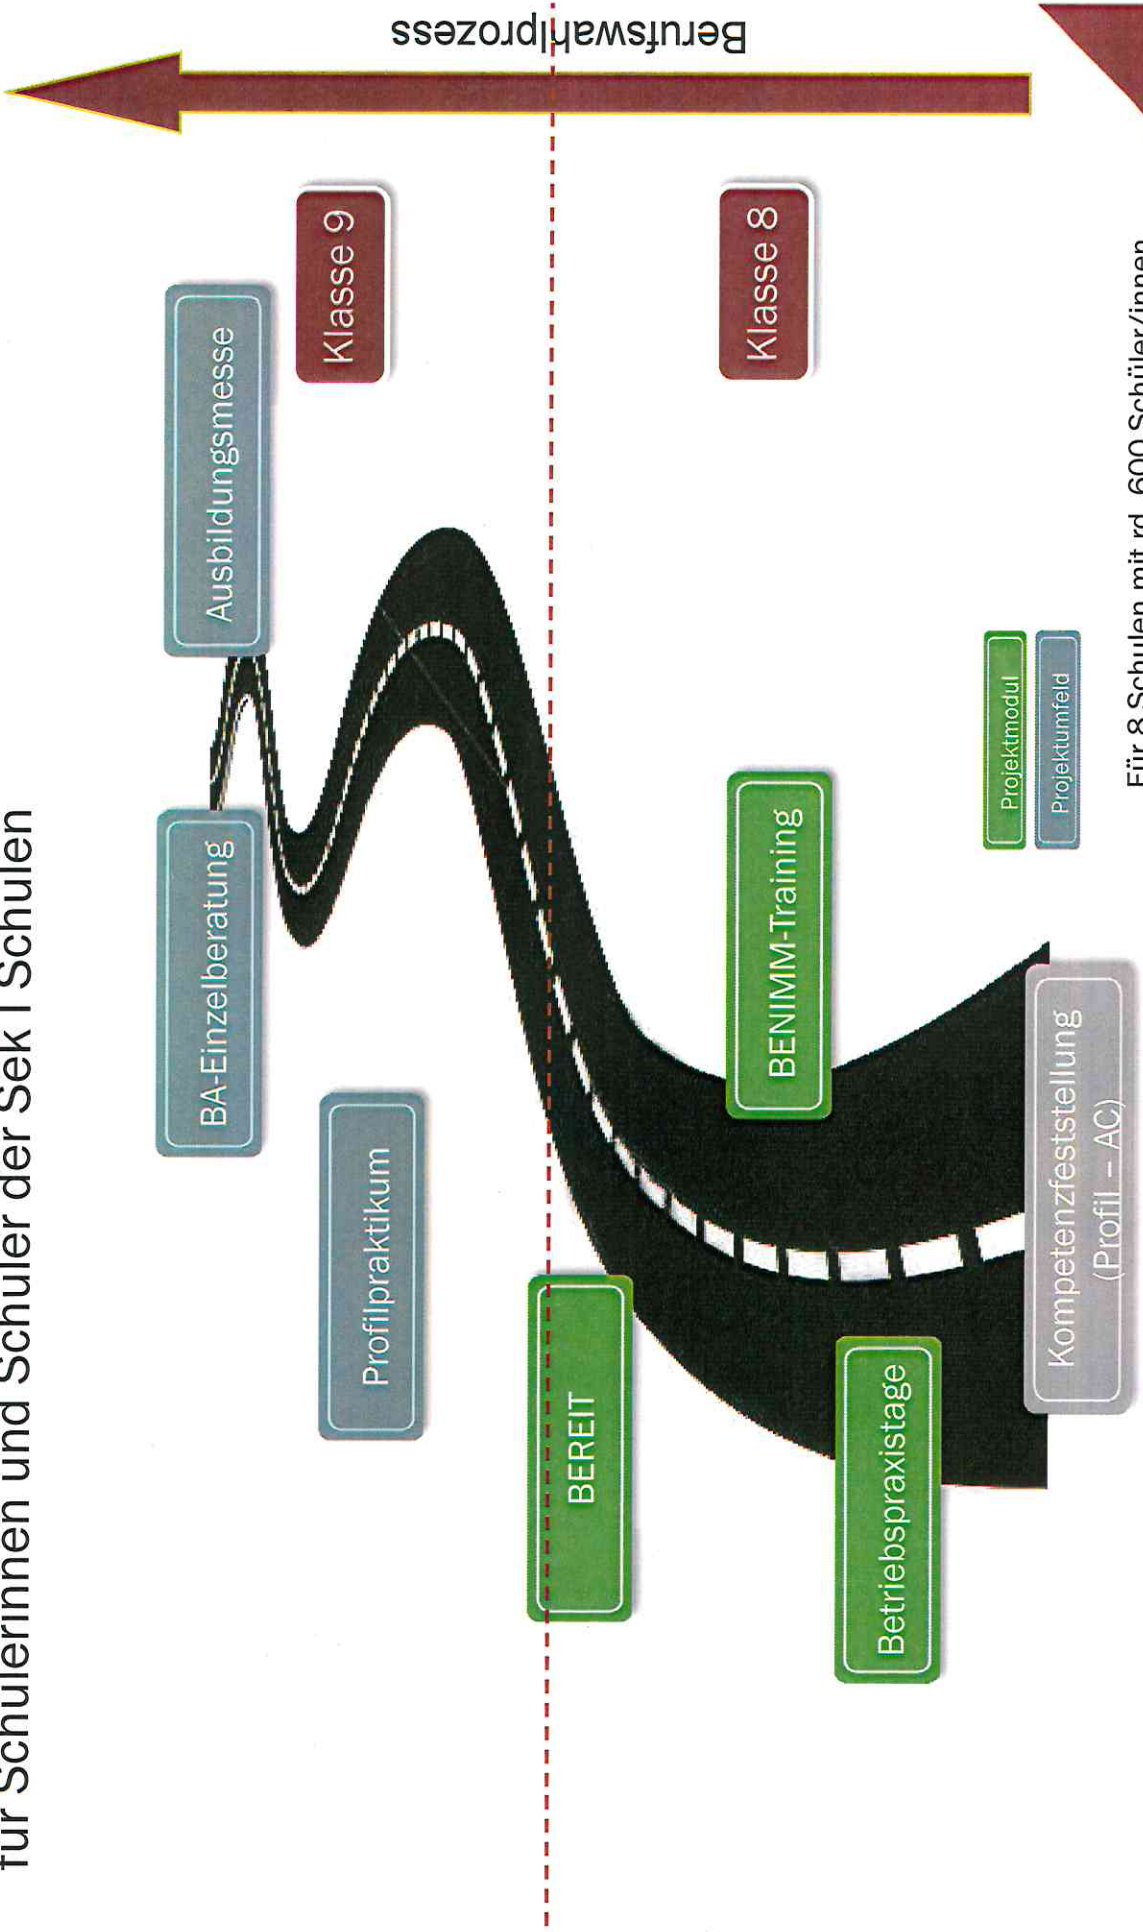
für Schülerinnen und Schüler der Sek I Schulen

Berufswahlprozess

Klasse 9

Klasse 8

Ausbildungsmesse

BA-Einzelberatung

Profilpraktikum

BEREIT

BENIMM-Training

Betriebspraxistage

Kompetenzfeststellung (Profil – AC)

Projektmodul

Projektumfeld

Für 8 Schulen mit rd. 600 Schüler/innen